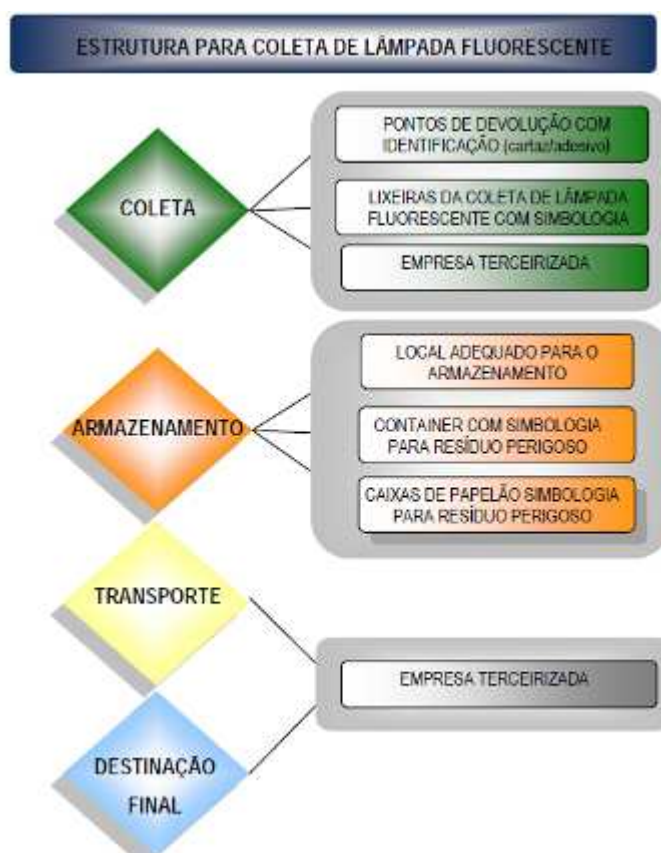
ESTRUTURA PARA COLETA DE LÂMPADA FLUORESCENTE

COLETA

PONTOS DE DEVOLUÇÃO COM IDENTIFICAÇÃO (cartaz/adesivo)

LIXEIRAS DA COLETA DE LÂMPADA FLUORESCENTE COM SIMBOLOGIA

EMPRESA TERCEIRIZADA

ARMAZENAMENTO

LOCAL ADEQUADO PARA O ARMAZENAMENTO

CONTAINER COM SIMBOLOGIA PARA RESÍDUO PERIGOSO

CAIXAS DE PAPELÃO SIMBOLOGIA PARA RESÍDUO PERIGOSO

TRANSPORTE

EMPRESA TERCEIRIZADA

DESTINAÇÃO FINAL